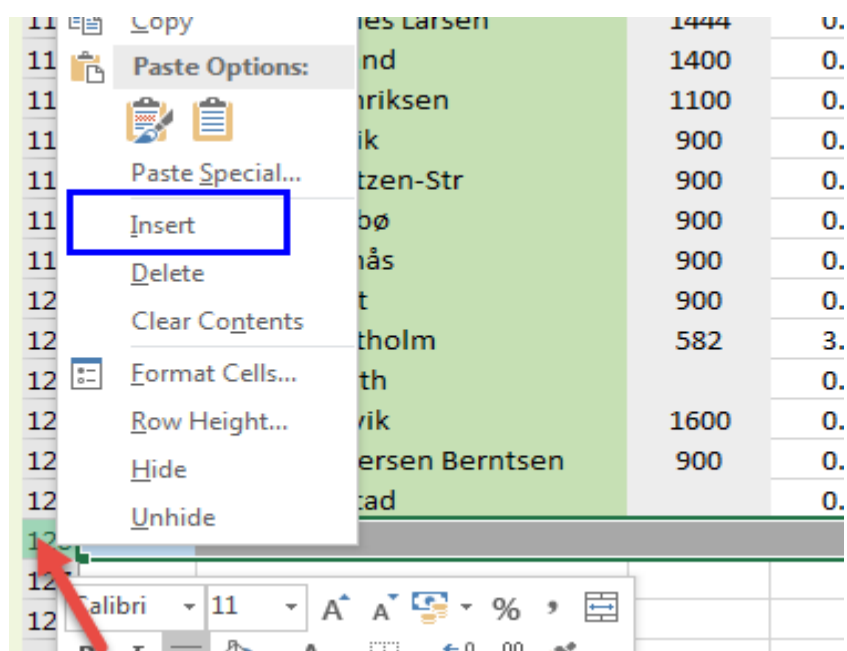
| | | | |
|---|---|---|---|
| 11 | es Larsen | 1444 | 0. |
| 11 | nd | 1400 | 0. |
| 11 | nriksen | 1100 | 0. |
| 11 | ik | 900 | 0. |
| 11 | tzen-Str | 900 | 0. |
| 11 | bø | 900 | 0. |
| 11 | nås | 900 | 0. |
| 12 | t | 900 | 0. |
| 12 | tholm | 582 | 3. |
| 12 | th | | 0. |
| 12 | vik | 1600 | 0. |
| 12 | ersen Berntsen | 900 | 0. |
| 12 | tad | | 0. |
| 12 | | | |
| 12 | | | |
| 12 | | | |

Copy
Paste Options:
Paste Special...
Insert
Delete
Clear Contents
Format Cells...
Row Height...
Hide
Unhide

Calibri 11 A A $ % ,